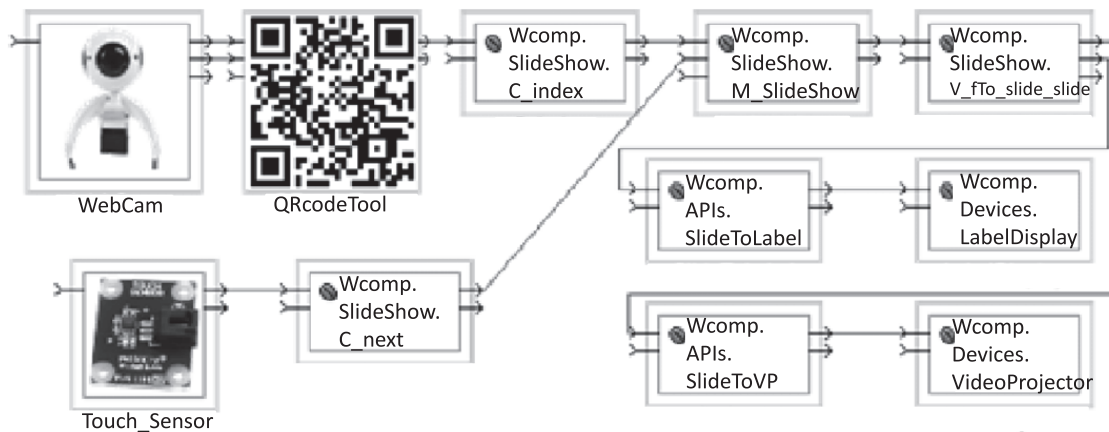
Wcomp. SlideShow. C_index

Wcomp. SlideShow. M_SlideShow

Wcomp. SlideShow. V_fTo_slide_slide

WebCam

QRcodeTool

Wcomp. APIs. SlideToLabel

Wcomp. Devices. LabelDisplay

Wcomp. SlideShow. C_next

Wcomp. APIs. SlideToVP

Wcomp. Devices. VideoProjector

Touch_Sensor